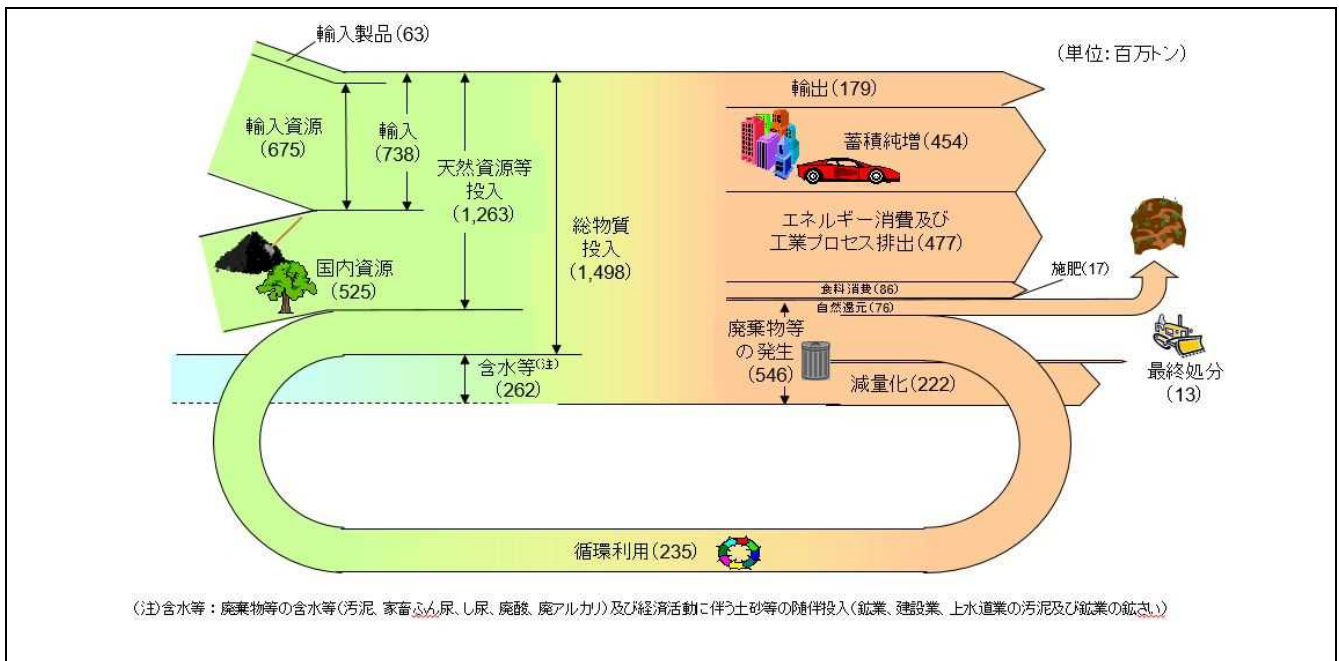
輸入製品(63)

(単位:百万トン)

輸入資源
(675)

輸入
(738)

天然資源等
投入
(1,263)

総物質
投入
(1,498)

輸出(179)

蓄積純増(454)

エネルギー消費及び
工業プロセス排出(477)

国内資源
(525)

食料消費(86)

施肥(17)

自然還元(76)

廃棄物等
の発生
(546)

含水等$^{(注)}$
(262)

減量化(222)

最終処分
(13)

循環利用(235)

(注)含水等:廃棄物等の含水等(汚泥、家畜ふん尿、し尿、廃酸、廃アルカリ)及び経済活動に伴う土砂等の随伴投入(鉱業、建設業、上水道業の汚泥及び鉱業の鉱さい)